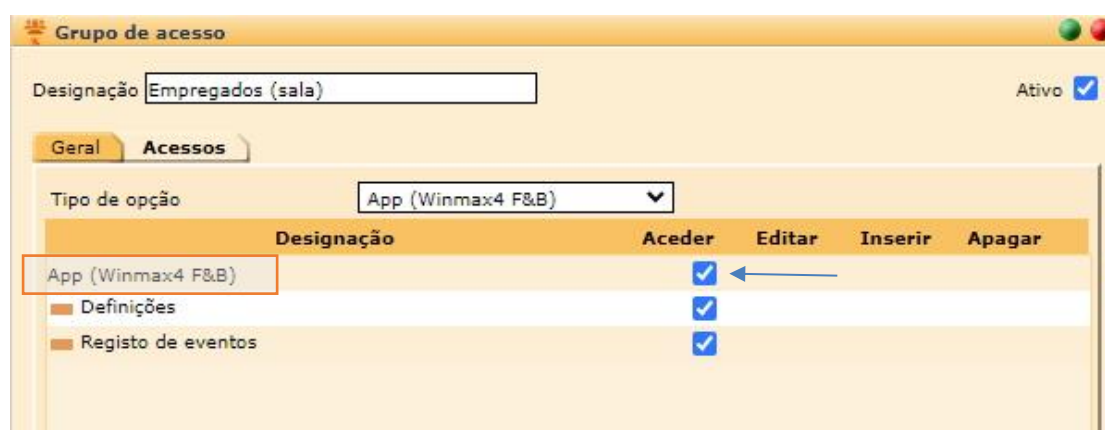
Grupo de acesso

Designação Empregados (sala)

Ativo

Geral Acessos

Tipo de opção App (Winmax4 F&B)

| Designação | Aceder | Editar | Inserir | Apagar |
|---|---|---|---|---|
| App (Winmax4 F&B) | ☑ | | | |
| Definições | ☑ | | | |
| Registo de eventos | ☑ | | | |